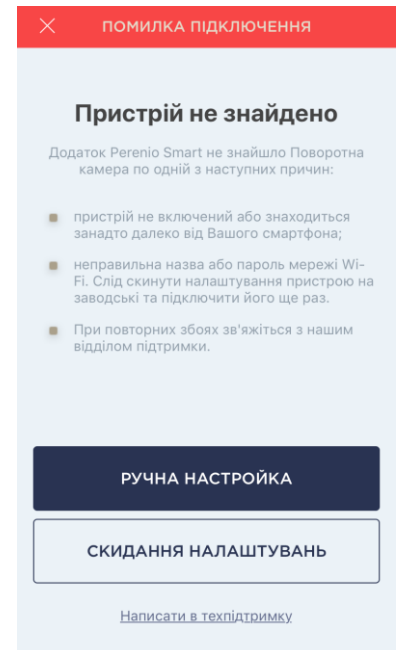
ПОМИЛКА ПІДКЛЮЧЕННЯ

Пристрій не знайдено

Додаток Perenio Smart не знайшло Поворотна камера по одній з наступних причин:

пристрій не включений або знаходиться занадто далеко від Вашого смартфона;

неправильна назва або пароль мережі Wi-Fi. Слід скинути налаштування пристрою на заводські та підключити його ще раз.

При повторних збоях зв'яжіться з нашим відділом підтримки.

РУЧНА НАСТРОЙКА

СКИДАННЯ НАЛАШТУВАНЬ

Написати в техпідтримку